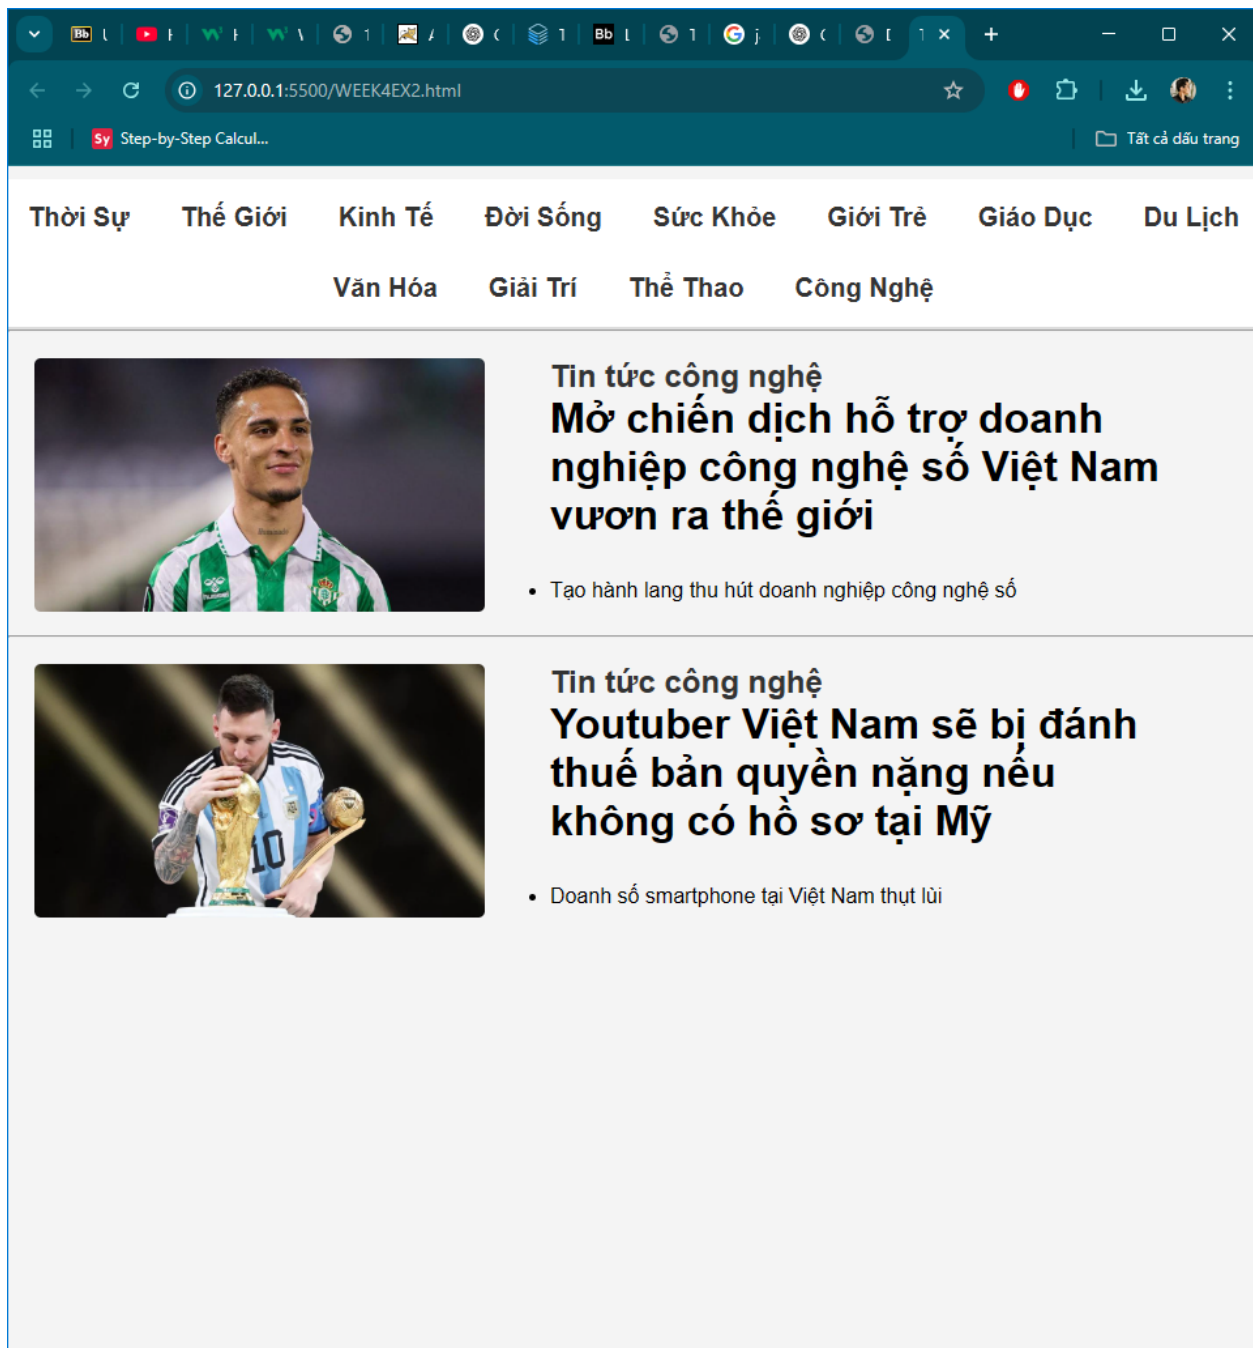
127.0.0.1:5500/WEEK4EX2.html

Step-by-Step Calcul...

Tất cả dấu trang

Thời Sự Thế Giới Kinh Tế Đời Sống Sức Khỏe Giới Trẻ Giáo Dục Du Lịch Văn Hóa Giải Trí Thể Thao Công Nghệ

Tin tức công nghệ

Mở chiến dịch hỗ trợ doanh nghiệp công nghệ số Việt Nam vươn ra thế giới

- Tạo hành lang thu hút doanh nghiệp công nghệ số

Tin tức công nghệ

Youtuber Việt Nam sẽ bị đánh thuế bản quyền nặng nếu không có hồ sơ tại Mỹ

- Doanh số smartphone tại Việt Nam thụt lùi